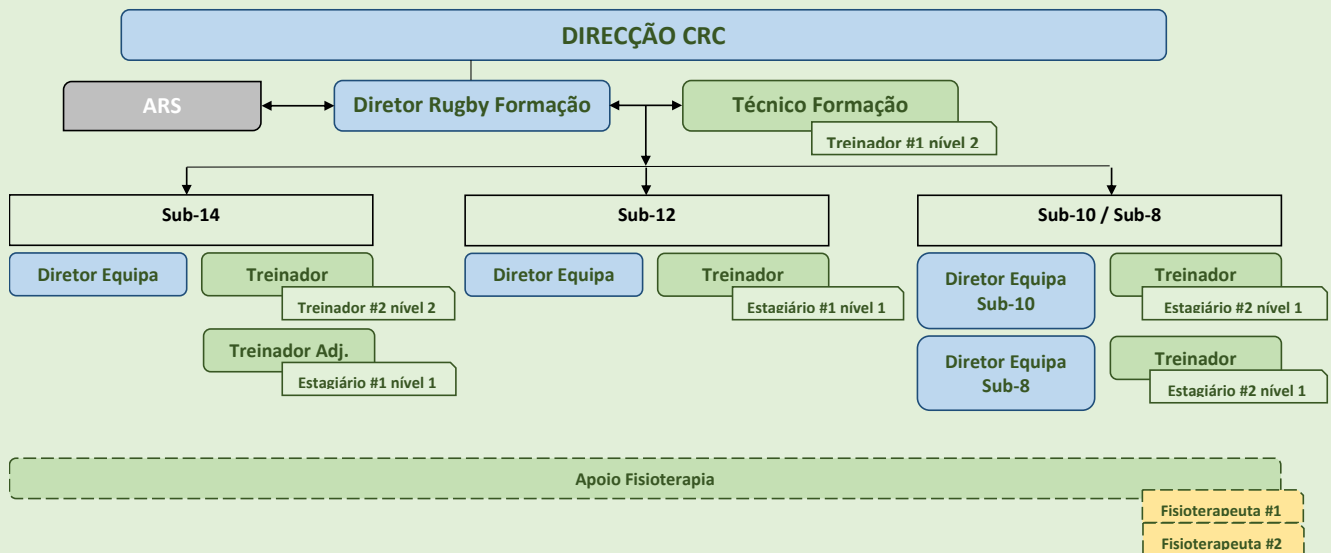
DIRECÇÃO CRC

ARS

Diretor Rugby Formação

Técnico Formação

Treinador #1 nível 2

Sub-14

Sub-12

Sub-10 / Sub-8

Diretor Equipa

Treinador

Treinador #2 nível 2

Treinador Adj.

Estagiário #1 nível 1

Diretor Equipa

Treinador

Estagiário #1 nível 1

Diretor Equipa Sub-10

Treinador

Estagiário #2 nível 1

Diretor Equipa Sub-8

Treinador

Estagiário #2 nível 1

Apoio Fisioterapia

Fisioterapeuta #1

Fisioterapeuta #2